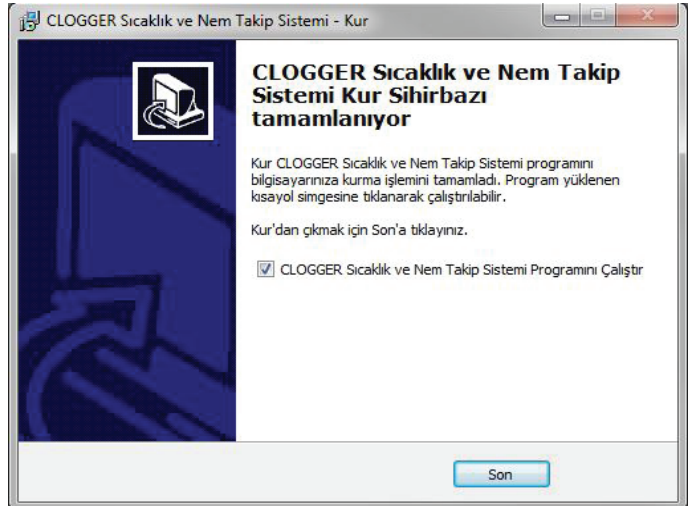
CLOGGER Sıcaklık ve Nem Takip Sistemi - Kur

CLOGGER Sıcaklık ve Nem Takip Sistemi Kur Sihirbazı tamamlanıyor

Kur CLOGGER Sıcaklık ve Nem Takip Sistemi programını bilgisayarınıza kurma işlemini tamamladı. Program yüklenen kısayol simgesine tıklanarak çalıştırılabilir.

Kur'dan çıkmak için Son'a tıklayınız.

☑ CLOGGER Sıcaklık ve Nem Takip Sistemi Programını Çalıştır

Son